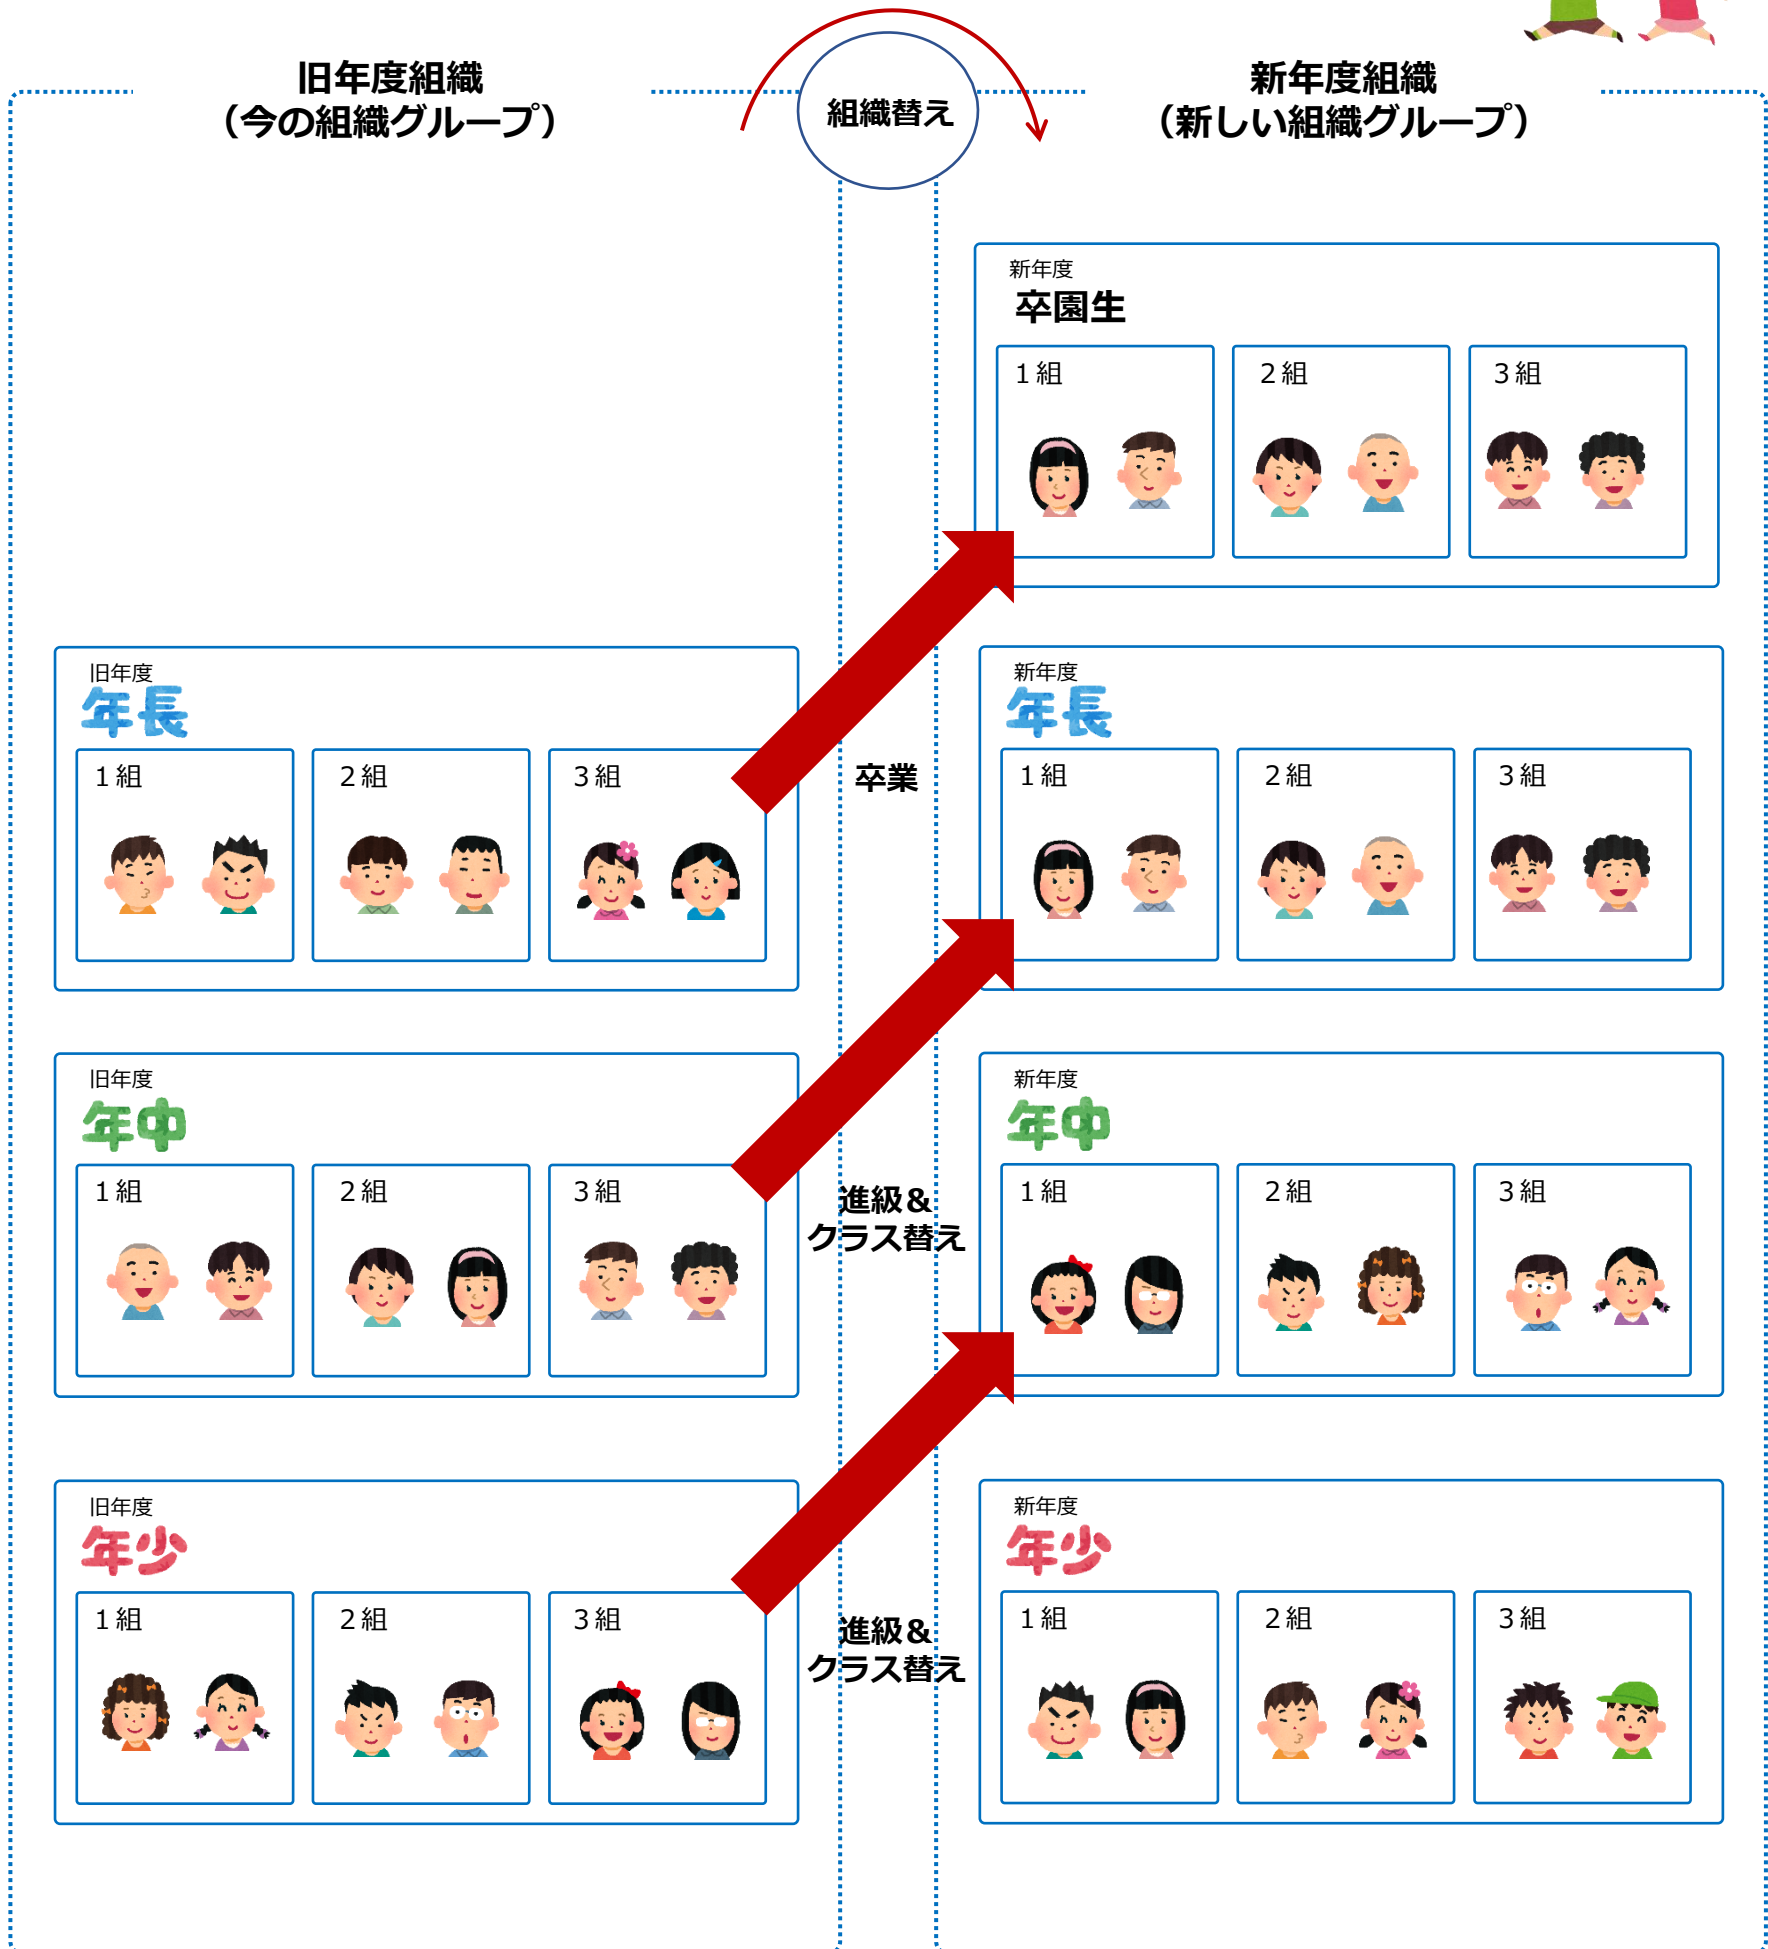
旧年度組織
（今の組織グループ）

組織替え

新年度組織
（新しい組織グループ）

新年度
卒園生
１組
２組
３組

旧年度
年長
１組
２組
３組

卒業

新年度
年長
１組
２組
３組

旧年度
年中
１組
２組
３組

進級＆
クラス替え

新年度
年中
１組
２組
３組

旧年度
年少
１組
２組
３組

進級＆
クラス替え

新年度
年少
１組
２組
３組